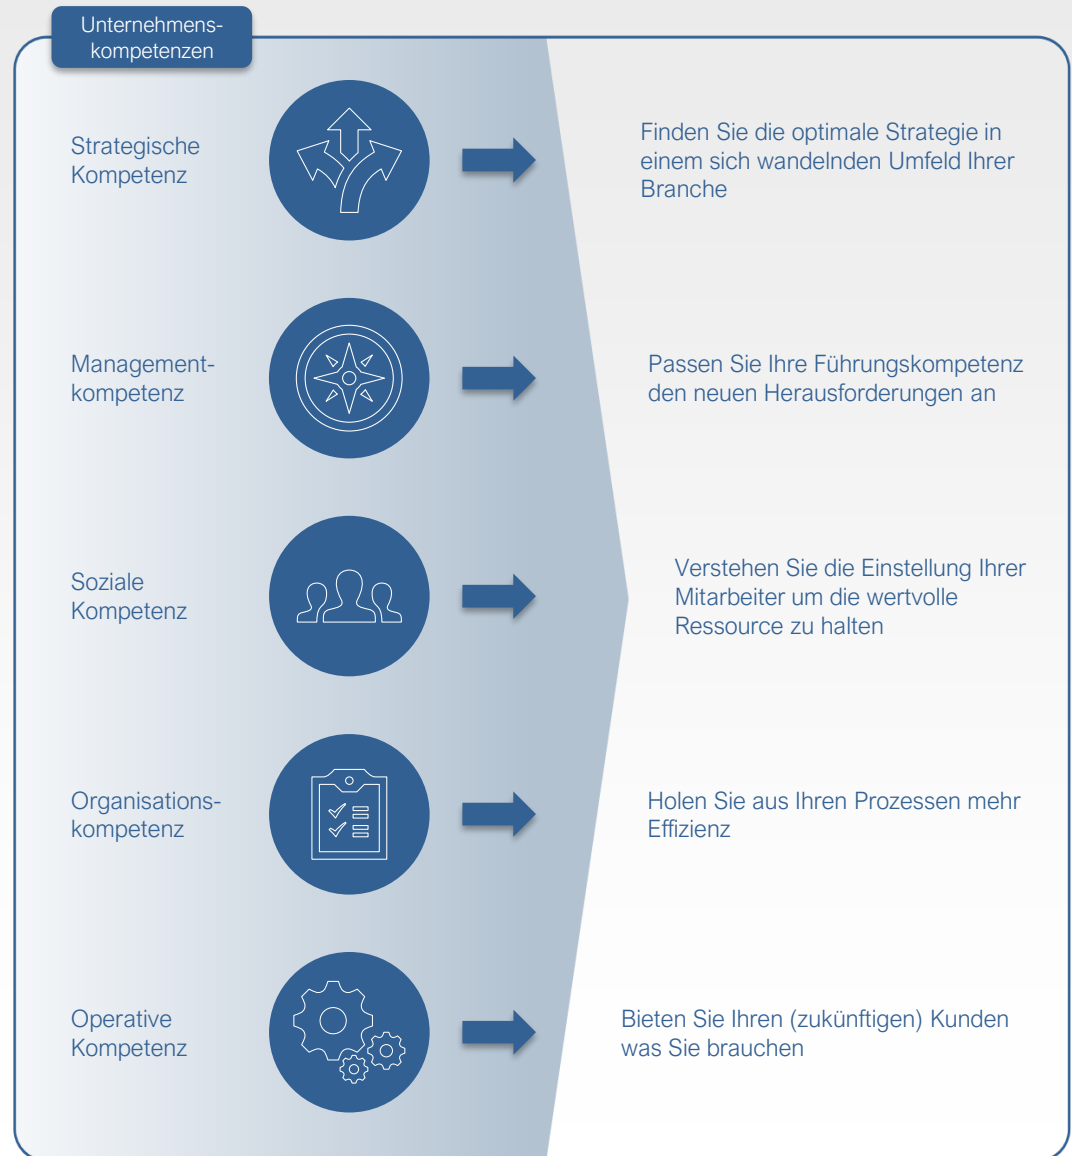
Unternehmenskompetenzen

Strategische Kompetenz

Finden Sie die optimale Strategie in einem sich wandelnden Umfeld Ihrer Branche

Managementkompetenz

Passen Sie Ihre Führungskompetenz den neuen Herausforderungen an

Soziale Kompetenz

Verstehen Sie die Einstellung Ihrer Mitarbeiter um die wertvolle Ressource zu halten

Organisationskompetenz

Holen Sie aus Ihren Prozessen mehr Effizienz

Operative Kompetenz

Bieten Sie Ihren (zukünftigen) Kunden was Sie brauchen